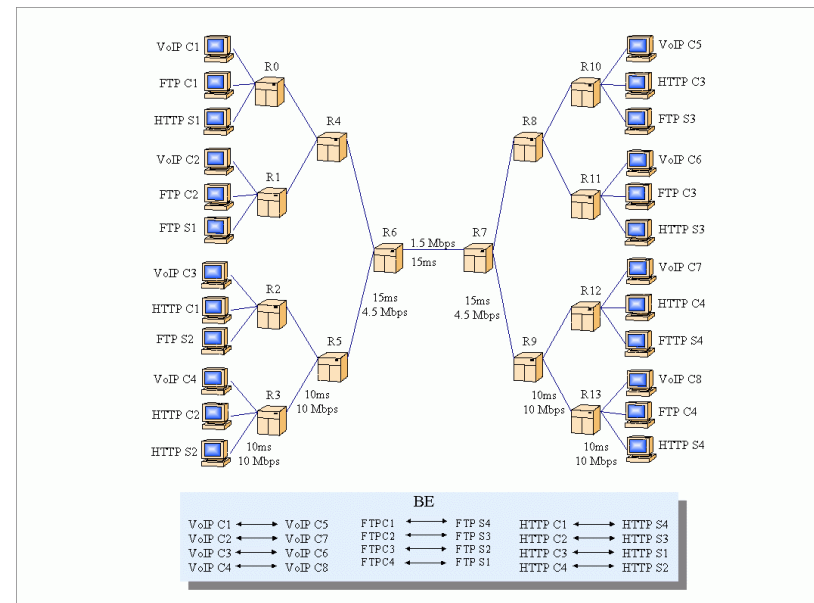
VoIP C1
FTP C1
HTTP S1
R0
VoIP C2
FTP C2
FTP S1
R1
R4
VoIP C3
HTTP C1
FTP S2
R2
VoIP C4
HTTP C2
HTTP S2
R3
10ms
10 Mbps
R5
10ms
10 Mbps
R6
15ms
4.5 Mbps
1.5 Mbps
15ms
R7
15ms
4.5 Mbps
R8
R9
10ms
10 Mbps
R10
VoIP C5
HTTP C3
FTP S3
R11
VoIP C6
FTP C3
HTTP S3
R12
VoIP C7
HTTP C4
FTTP S4
R13
VoIP C8
FTP C4
HTTP S4
10ms
10 Mbps

BE

| | | |
|---|---|---|
| VoIP C1 ⟷ VoIP C5 | FTPC1 ⟷ FTP S4 | HTTP C1 ⟷ HTTP S4 |
| VoIP C2 ⟷ VoIP C7 | FTPC2 ⟷ FTP S3 | HTTP C2 ⟷ HTTP S3 |
| VoIP C3 ⟷ VoIP C6 | FTPC3 ⟷ FTP S2 | HTTP C3 ⟷ HTTP S1 |
| VoIP C4 ⟷ VoIP C8 | FTPC4 ⟷ FTP S1 | HTTP C4 ⟷ HTTP S2 |